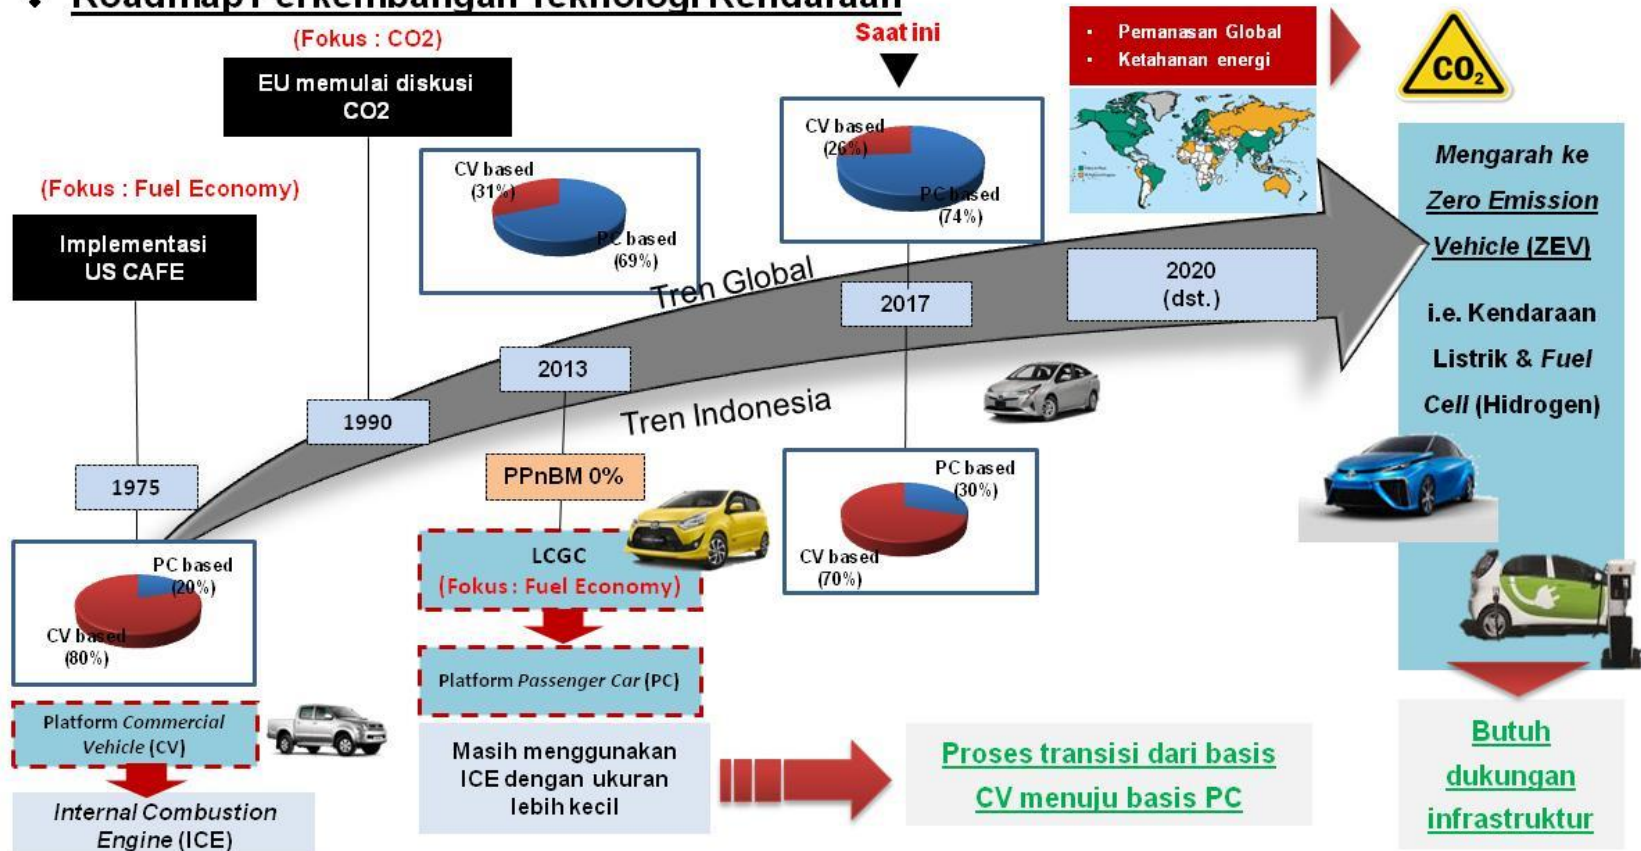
Roadmap Perkembangan Teknologi Kendaraan

(Fokus : CO2)
EU memulai diskusi CO2

Saat ini

• Pemanasan Global
• Ketahanan energi

$CO_2$

(Fokus : Fuel Economy)
Implementasi US CAFE

CV based (31%)
PC based (69%)

CV based (26%)
PC based (74%)

Mengarah ke Zero Emission Vehicle (ZEV)

i.e. Kendaraan Listrik & Fuel Cell (Hidrogen)

Tren Global

2017

2020 (dst.)

2013

1990

Tren Indonesia

1975

PPnBM 0%

PC based (30%)
CV based (70%)

PC based (20%)
CV based (80%)

LCGC (Fokus : Fuel Economy)

Platform Passenger Car (PC)

Platform Commercial Vehicle (CV)

Internal Combustion Engine (ICE)

Masih menggunakan ICE dengan ukuran lebih kecil

Proses transisi dari basis CV menuju basis PC

Butuh dukungan infrastruktur